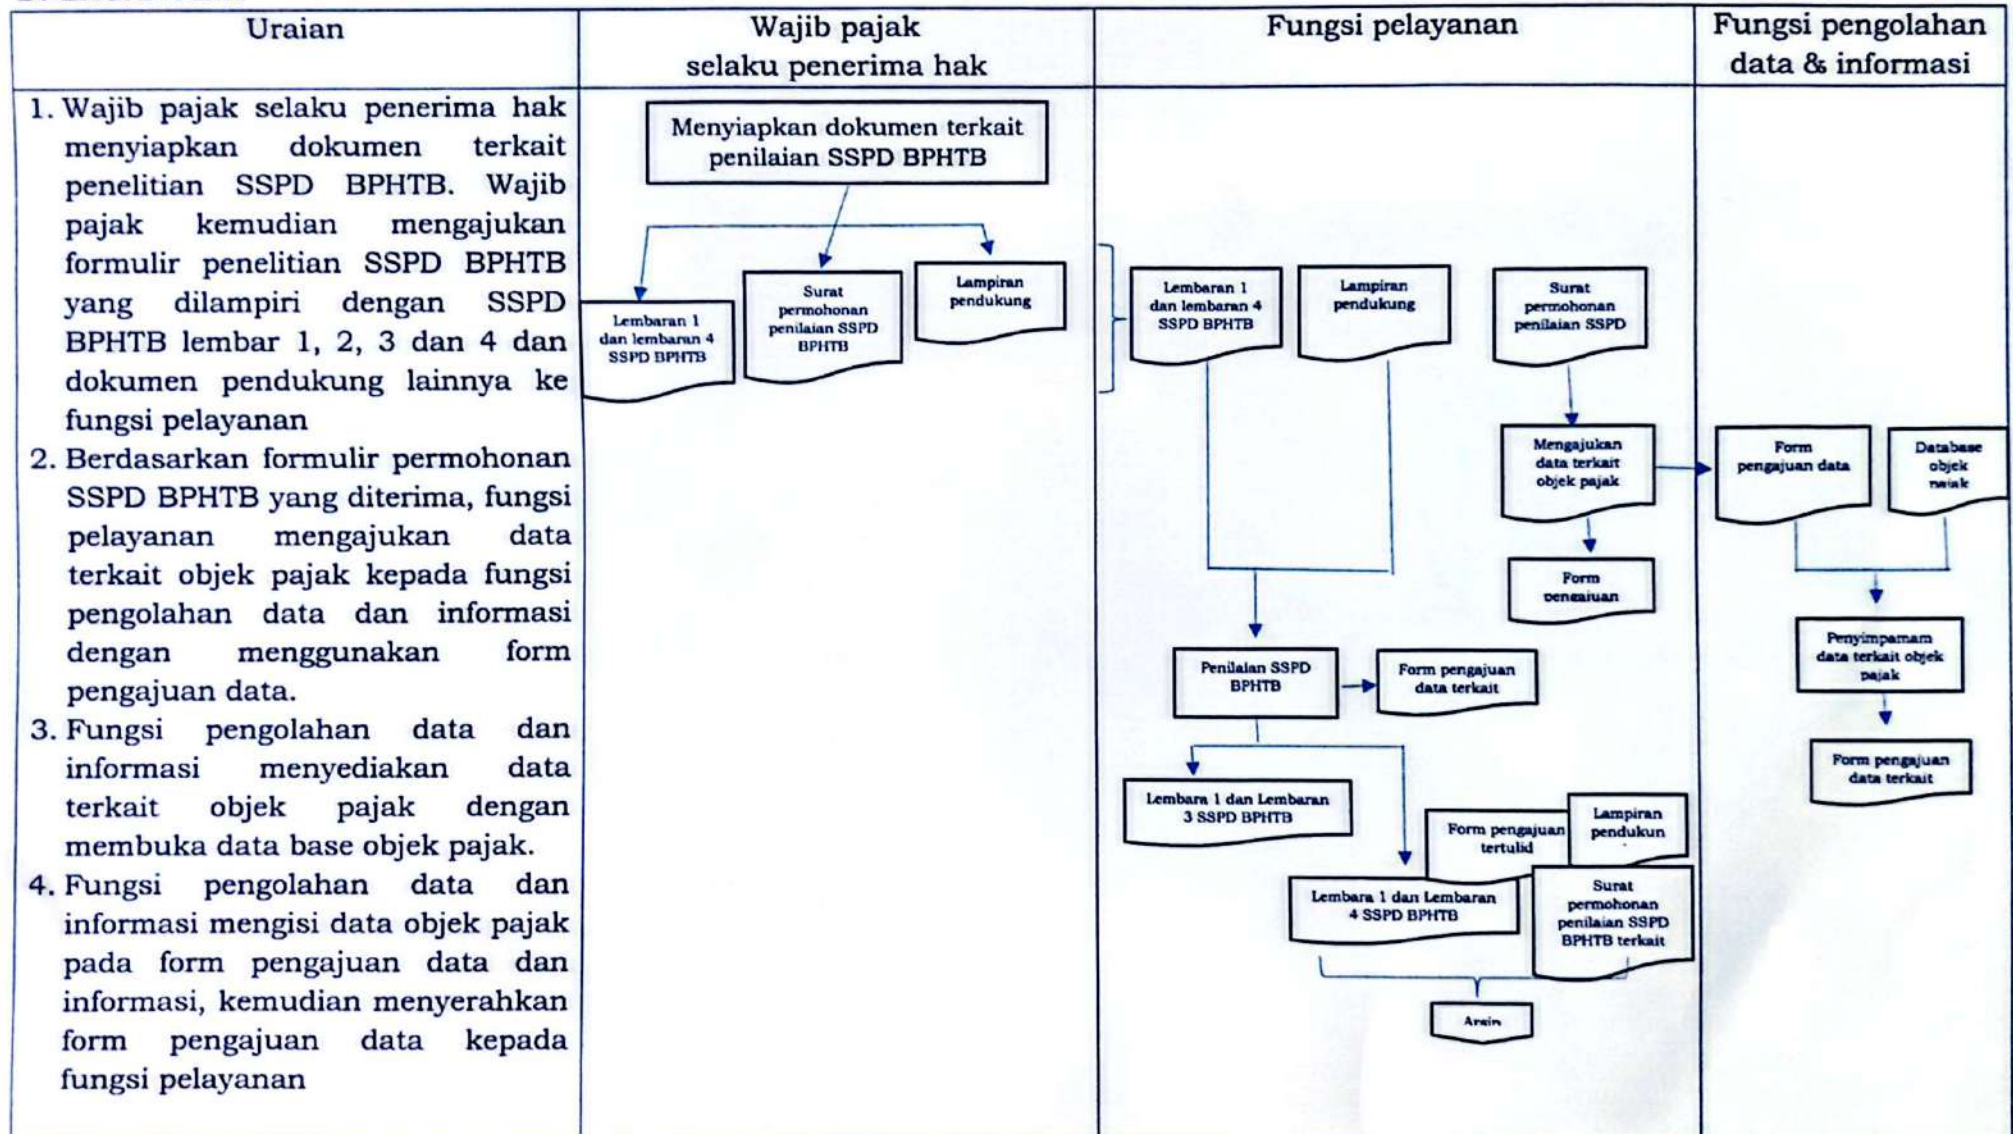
| Uraian | Wajib pajak selaku penerima hak | Fungsi pelayanan | Fungsi pengolahan data & informasi |
|---|---|---|---|
| 1. Wajib pajak selaku penerima hak menyiapkan dokumen terkait penelitian SSPD BPHTB. Wajib pajak kemudian mengajukan formulir penelitian SSPD BPHTB yang dilampiri dengan SSPD BPHTB lembar 1, 2, 3 dan 4 dan dokumen pendukung lainnya ke fungsi pelayanan 2. Berdasarkan formulir permohonan SSPD BPHTB yang diterima, fungsi pelayanan mengajukan data terkait objek pajak kepada fungsi pengolahan data dan informasi dengan menggunakan form pengajuan data. 3. Fungsi pengolahan data dan informasi menyediakan data terkait objek pajak dengan membuka data base objek pajak. 4. Fungsi pengolahan data dan informasi mengisi data objek pajak pada form pengajuan data dan informasi, kemudian menyerahkan form pengajuan data kepada fungsi pelayanan | Menyiapkan dokumen terkait penilaian SSPD BPHTB; Lembaran 1 dan lembaran 4 SSPD BPHTB; Surat permohonan penilaian SSPD BPHTB; Lampiran pendukung | Lembaran 1 dan lembaran 4 SSPD BPHTB; Lampiran pendukung; Surat permohonan penilaian SSPD; Mengajukan data terkait objek pajak; Form pengajuan; Penilaian SSPD BPHTB; Form pengajuan data terkait; Lembara 1 dan Lembaran 3 SSPD BPHTB; Form pengajuan tertulid; Lampiran pendukun; Lembara 1 dan Lembaran 4 SSPD BPHTB; Surat permohonan penilaian SSPD BPHTB terkait; Arsip | Form pengajuan data; Database objek pajak; Penyimpamam data terkait objek pajak; Form pengajuan data terkait |